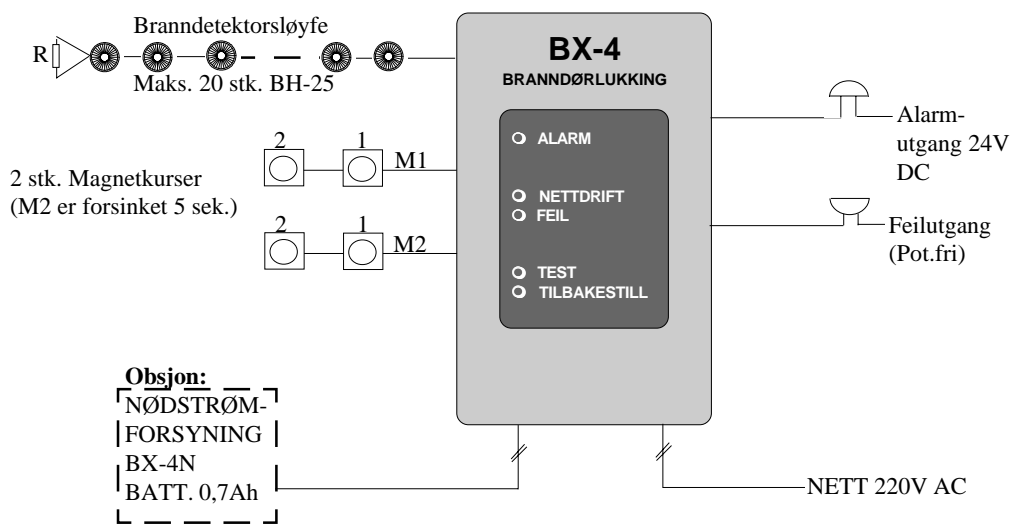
Branndetektorsløyfe

R

Maks. 20 stk. BH-25

BX-4

BRANNDØRLUKKING

ALARM

NETTDRIFT
FEIL

TEST
TILBAKESTILL

2 1 M1

2 1 M2

2 stk. Magnetkurser
(M2 er forsinket 5 sek.)

Alarm-
utgang 24V
DC

Feilutgang
(Pot.fri)

Obsjon:
NØDSTRØM-
FORSYNING
BX-4N
BATT. 0,7Ah

NETT 220V AC